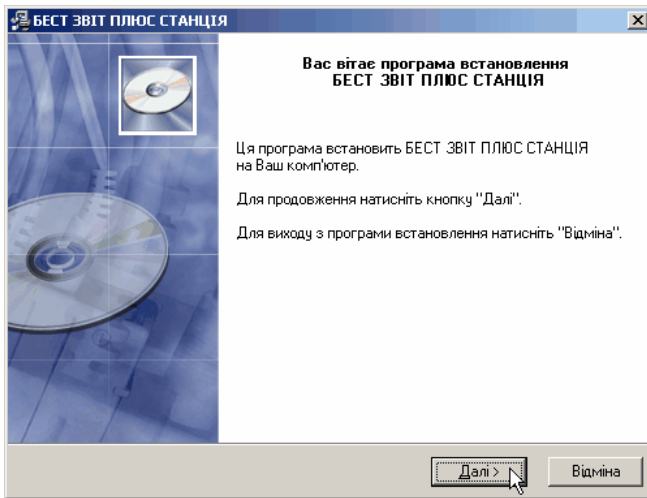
БЕСТ ЗВІТ ПЛЮС СТАНЦІЯ

Вас вітає програма встановлення
БЕСТ ЗВІТ ПЛЮС СТАНЦІЯ

Ця програма встановить БЕСТ ЗВІТ ПЛЮС СТАНЦІЯ на Ваш комп'ютер.

Для продовження натисніть кнопку "Далі".

Для виходу з програми встановлення натисніть "Відміна".

Далі >

Відміна